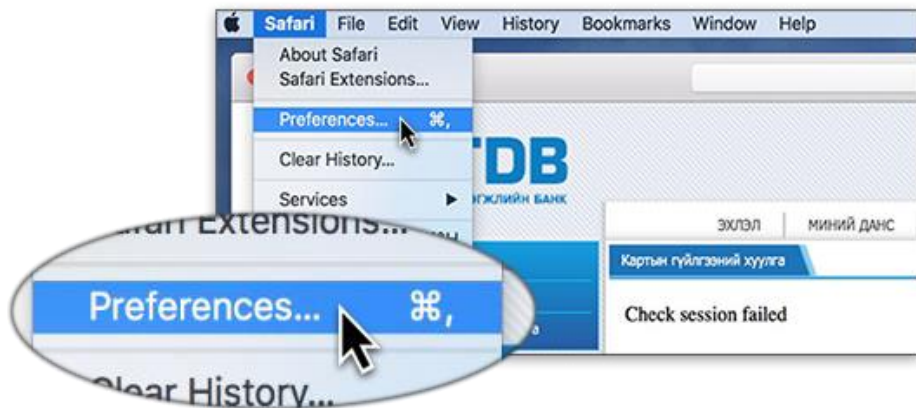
Safari File Edit View History Bookmarks Window Help

About Safari
Safari Extensions...

Preferences... ⌘,

Clear History...

Services

TDB
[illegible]ГЖЛИЙН БАНК

ЭХЛЭЛ | МИНИЙ ДАНС

Картын гүйлгээний хуулга

Check session failed

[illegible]ari Extensions...

Preferences... ⌘,

Clear History...